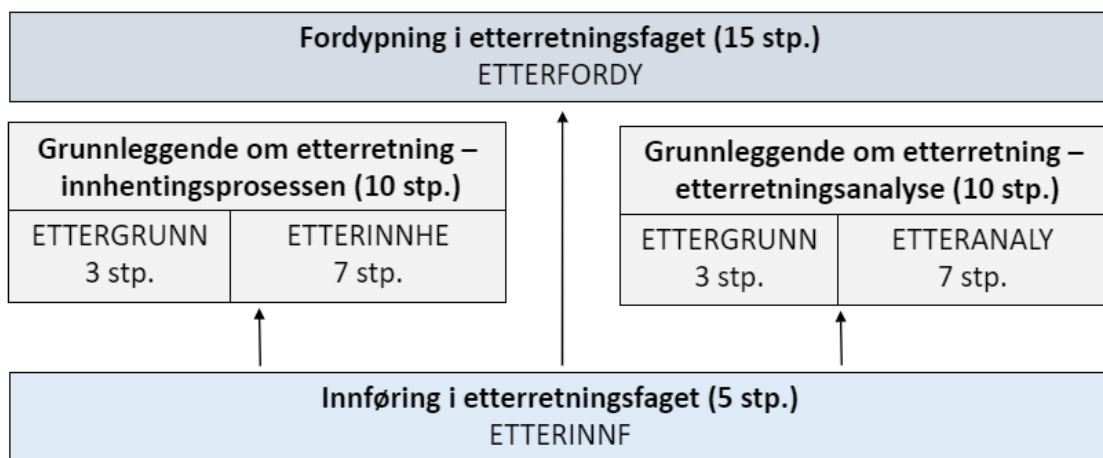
Fordypning i etterretningsfaget (15 stp.)
ETTERFORDY

Grunnleggende om etterretning – innhentingsprosessen (10 stp.)

| ETTERGRUNN 3 stp. | ETTERINNHE 7 stp. |
|---|---|

Grunnleggende om etterretning – etterretningsanalyse (10 stp.)

| ETTERGRUNN 3 stp. | ETTERANALY 7 stp. |
|---|---|

Innføring i etterretningsfaget (5 stp.)
ETTERINNF